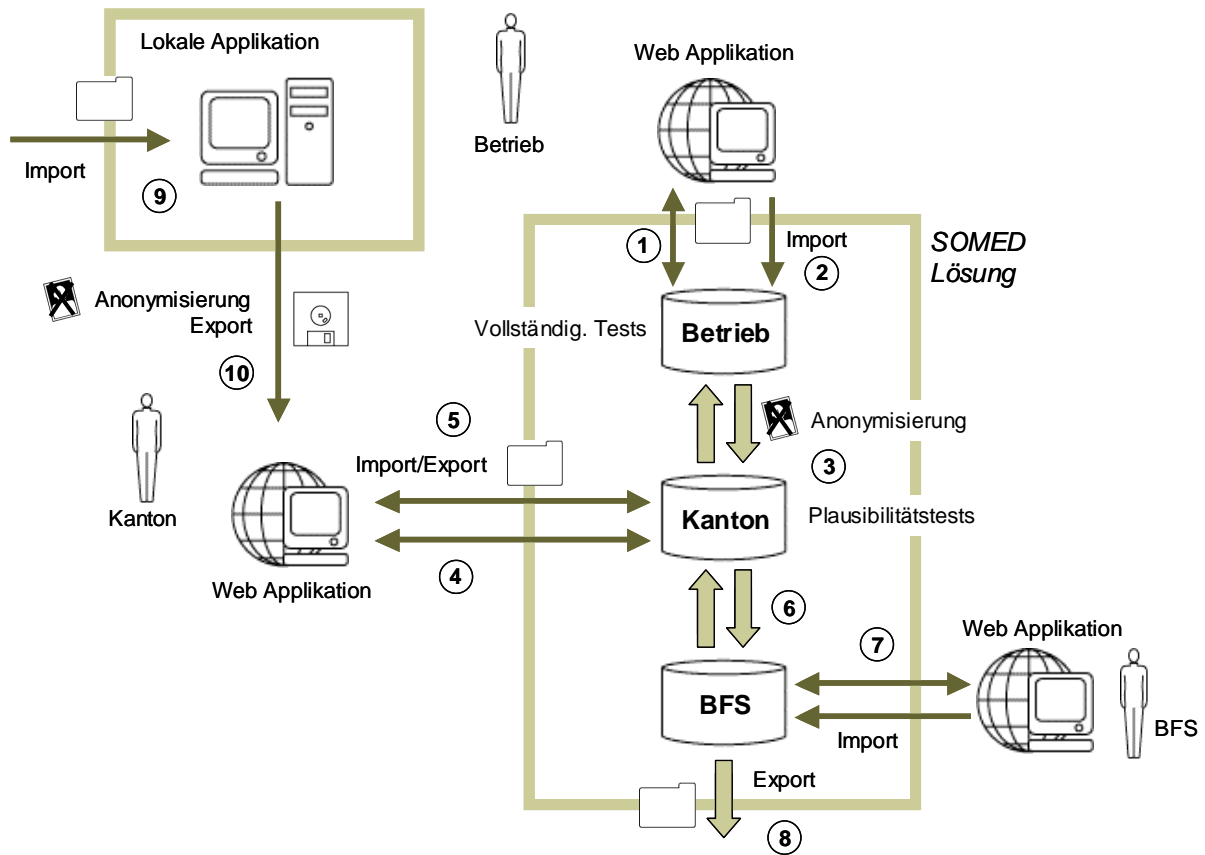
Lokale Applikation

Import

9

Betrieb

Web Applikation

SOMED Lösung

1

Import

2

Anonymisierung Export

10

Vollständig. Tests

Betrieb

Anonymisierung

5

3

Import/Export

Kanton

Kanton

Plausibilitätstests

Web Applikation

4

6

7

Web Applikation

BFS

BFS

Import

Export

8